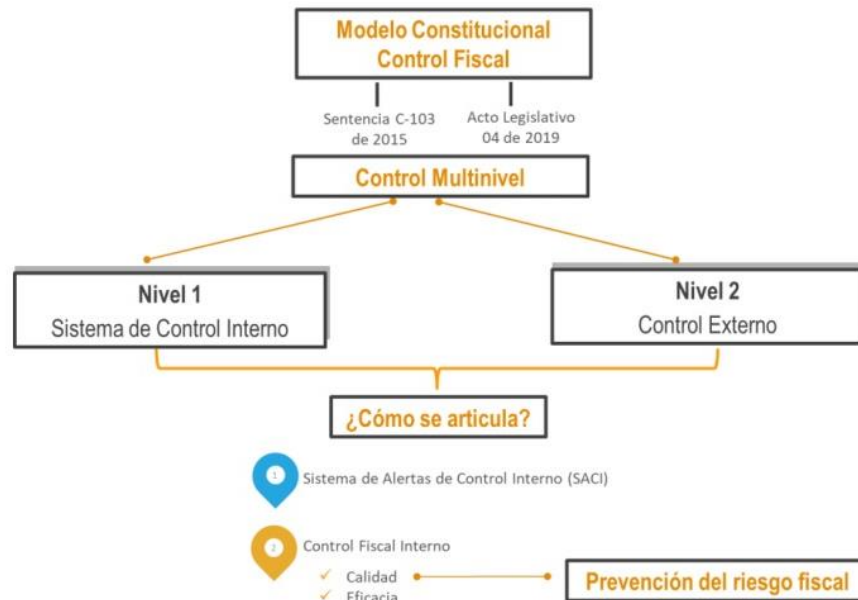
Modelo Constitucional Control Fiscal

Sentencia C-103 de 2015

Acto Legislativo 04 de 2019

Control Multinivel

Nivel 1
Sistema de Control Interno

Nivel 2
Control Externo

¿Cómo se articula?

1 Sistema de Alertas de Control Interno (SACI)

2 Control Fiscal Interno

✓ Calidad
✓ Eficacia

Prevención del riesgo fiscal